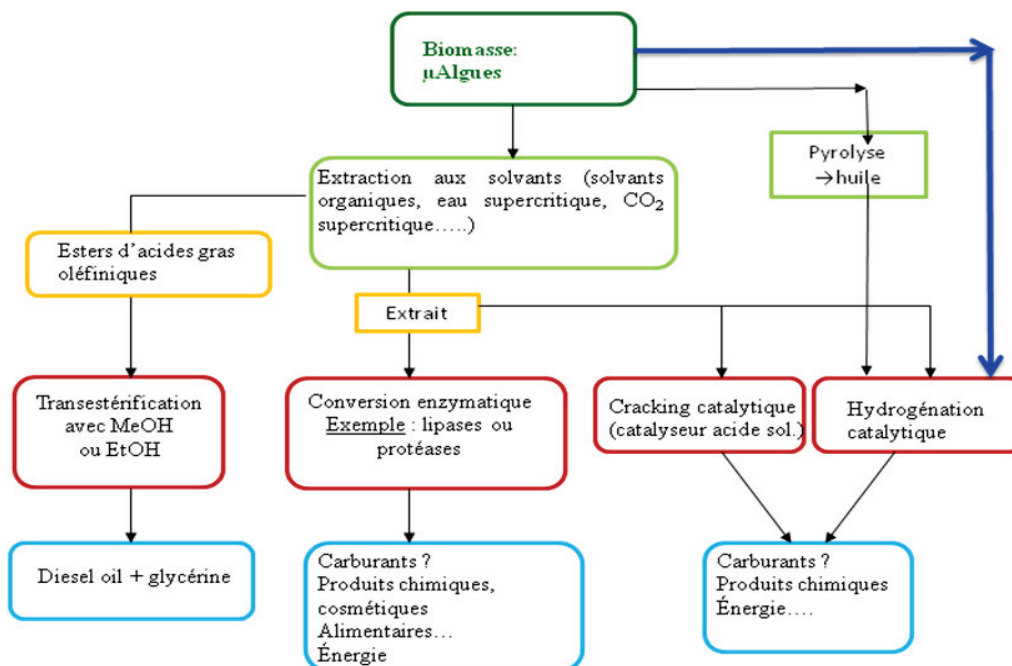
Biomasse:
µAlgues

Pyrolyse
→huile

Extraction aux solvants (solvants organiques, eau supercritique, $CO_2$ supercritique…..)

Esters d'acides gras oléfiniques

Extrait

Transestérification avec MeOH ou EtOH

Conversion enzymatique
Exemple : lipases ou protéases

Cracking catalytique (catalyseur acide sol.)

Hydrogénation catalytique

Diesel oil + glycérine

Carburants ?
Produits chimiques, cosmétiques
Alimentaires…
Énergie

Carburants ?
Produits chimiques
Énergie….